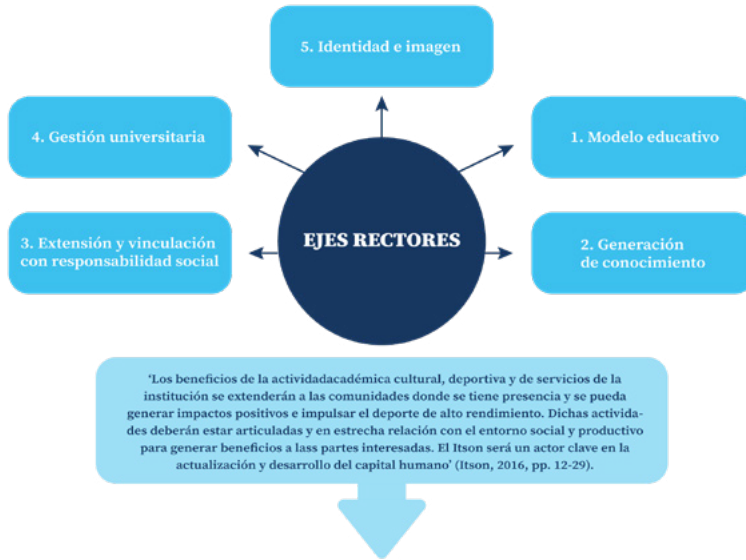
5. Identidad e imagen

4. Gestión universitaria

1. Modelo educativo

EJES RECTORES

3. Extensión y vinculación con responsabilidad social

2. Generación de conocimiento

'Los beneficios de la actividadacadémica cultural, deportiva y de servicios de la institución se extenderán a las comunidades donde se tiene presencia y se pueda generar impactos positivos e impulsar el deporte de alto rendimiento. Dichas actividades deberán estar articuladas y en estrecha relación con el entorno social y productivo para generar beneficios a lass partes interesadas. El Itson será un actor clave en la actualización y desarrollo del capital humano' (Itson, 2016, pp. 12-29).